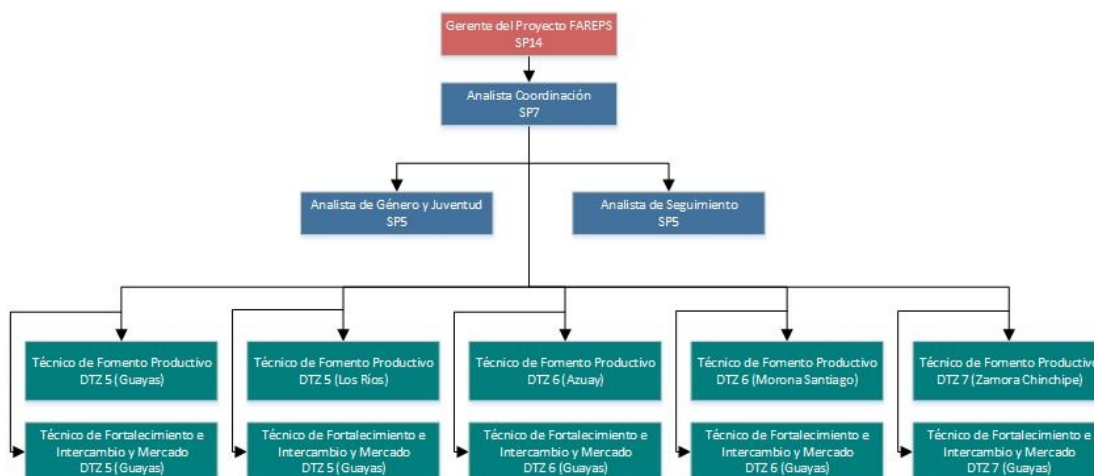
Gerente del Proyecto FAREPS
SP14

Analista Coordinación
SP7

Analista de Género y Juventud
SP5

Analista de Seguimiento
SP5

Técnico de Fomento Productivo
DTZ 5 (Guayas)

Técnico de Fortalecimiento e Intercambio y Mercado
DTZ 5 (Guayas)

Técnico de Fomento Productivo
DTZ 5 (Los Ríos)

Técnico de Fortalecimiento e Intercambio y Mercado
DTZ 5 (Guayas)

Técnico de Fomento Productivo
DTZ 6 (Azuay)

Técnico de Fortalecimiento e Intercambio y Mercado
DTZ 6 (Guayas)

Técnico de Fomento Productivo
DTZ 6 (Morona Santiago)

Técnico de Fortalecimiento e Intercambio y Mercado
DTZ 6 (Guayas)

Técnico de Fomento Productivo
DTZ 7 (Zamora Chinchipe)

Técnico de Fortalecimiento e Intercambio y Mercado
DTZ 7 (Guayas)